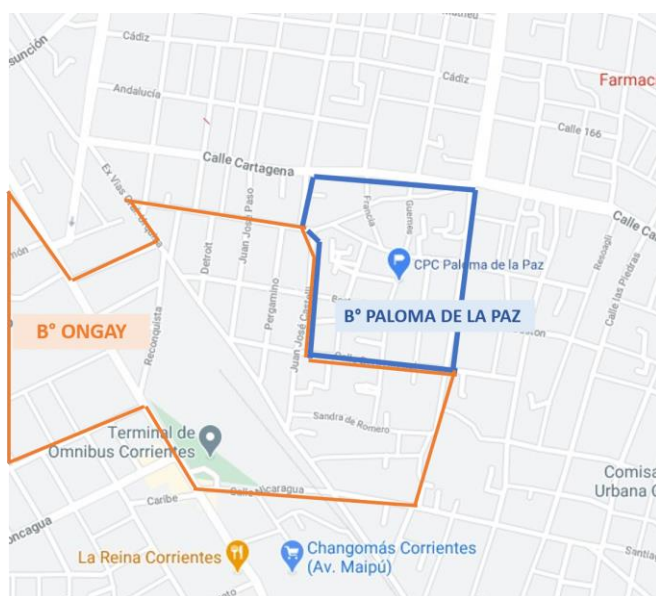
Cádiz
Cádiz
Asunción
Farmac
Andalucía
Calle 166
Calle Cartagena
Calle C
Ex Vías Quintana
Francia
Güemes
CPC Paloma de la Paz
Detroit
Juan José Paso
Pergamino
Juan José Castelli
Reseagli
Calle las Piedras
B° PALOMA DE LA PAZ
B° ONGAY
Reconquista
Sandra de Romero
Terminal de Omnibus Corrientes
Calle Nicaragua
Caribe
Comisa Urbana
La Reina Corrientes
Changomás Corrientes (Av. Maipú)
Santiag
oncagua